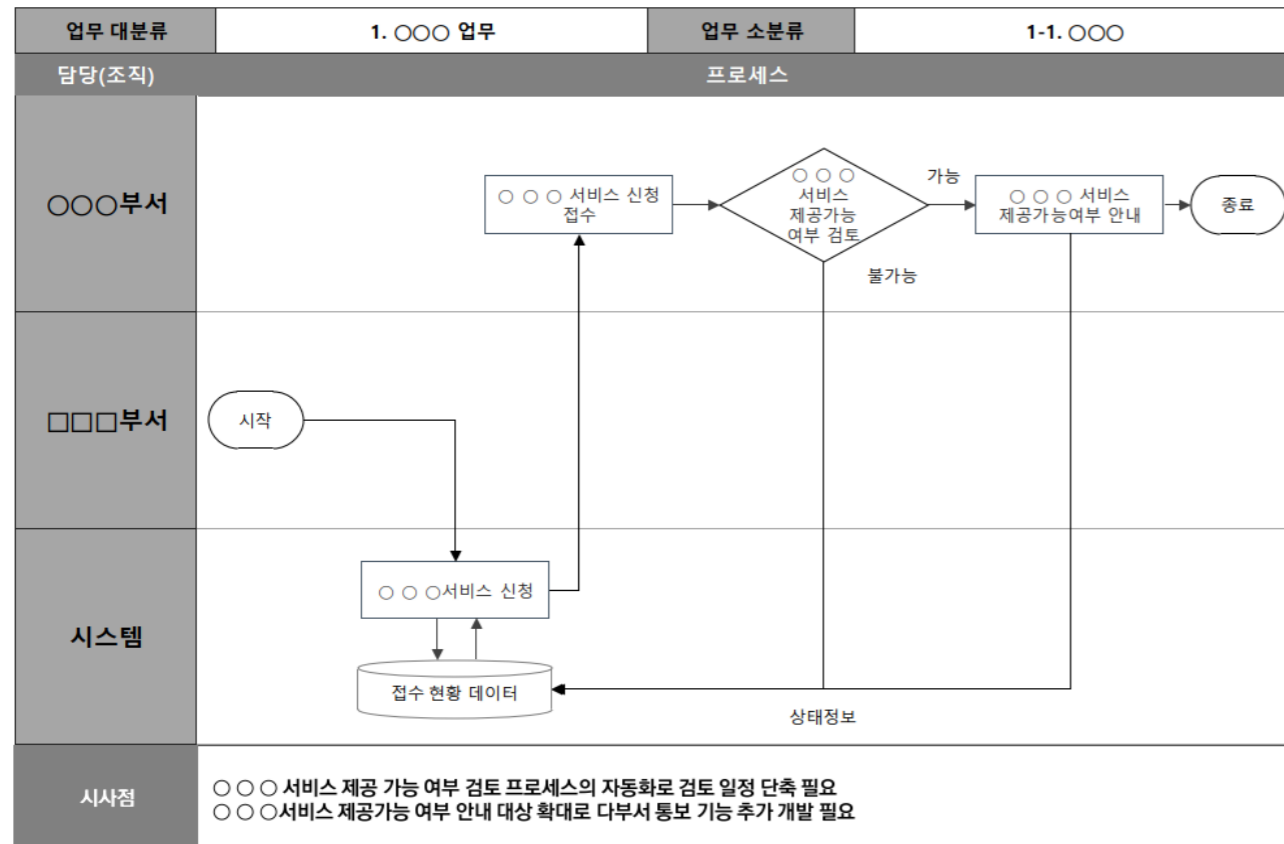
| 업무 대분류 | 1. ○○○ 업무 | 업무 소분류 | 1-1. ○○○ |
|---|---|---|---|

담당(조직)

프로세스

○○○부서

○ ○ ○ 서비스 신청 접수

○ ○ ○ 서비스 제공가능 여부 검토

가능

○ ○ ○ 서비스 제공가능여부 안내

종료

불가능

□□□부서

시작

시스템

○ ○ ○서비스 신청

접수 현황 데이터

상태정보

시사점

○ ○ ○ 서비스 제공 가능 여부 검토 프로세스의 자동화로 검토 일정 단축 필요
○ ○ ○서비스 제공가능 여부 안내 대상 확대로 다부서 통보 기능 추가 개발 필요